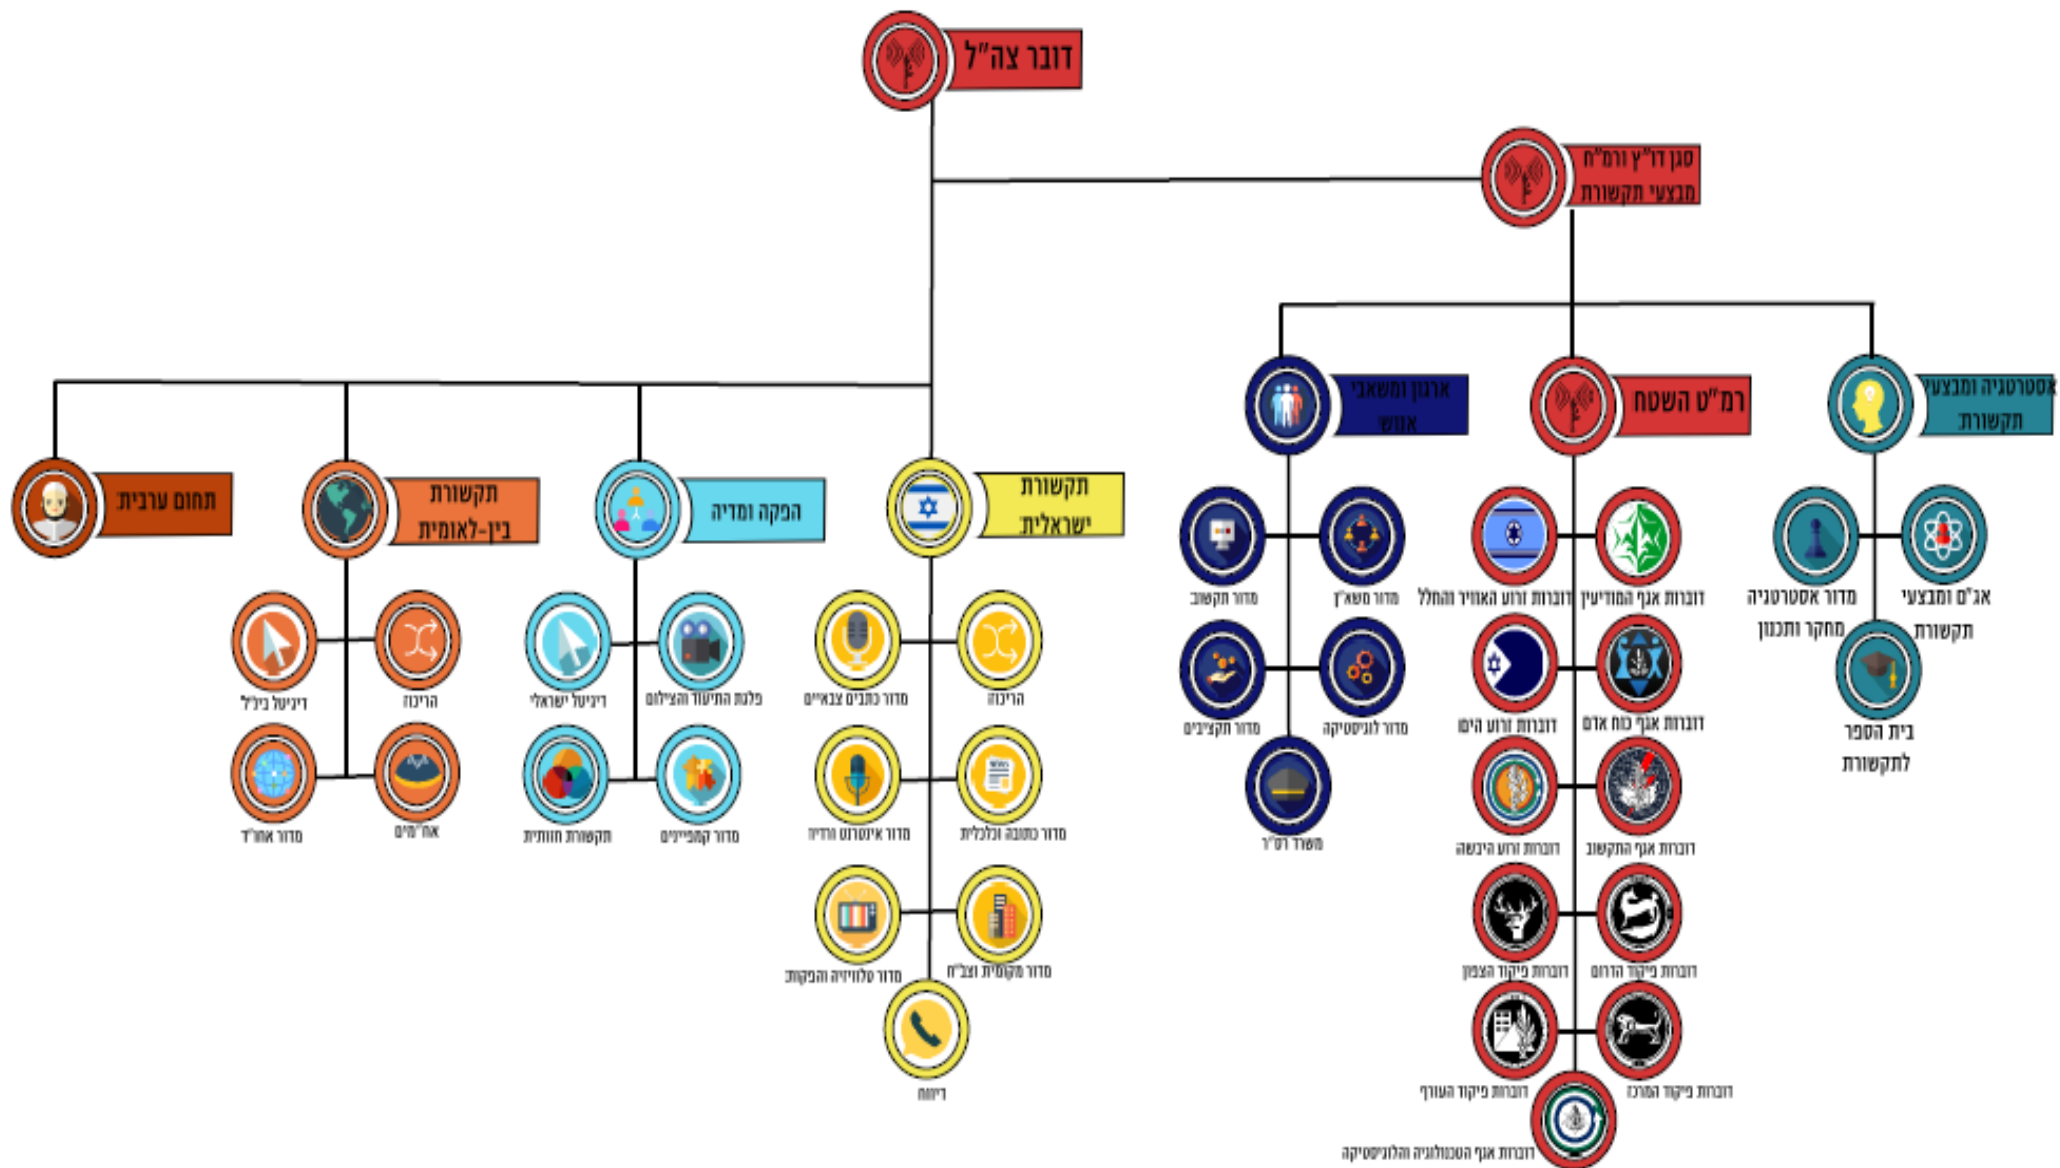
דובר צה"ל

סגן דו"ץ ורמ"ח מבצעי תקשורת

ארגון ומשאבי אנוש

רמ"ט השטח

אסטרטגיה ומבצעי תקשורת

תחום ערבית

תקשורת בין-לאומית

הפקה ומדיה

תקשורת ישראלית

מדור תקשוב
מדור משא"ן
מדור תקציבים
מדור לוגיסטיקה
משרד רס"ר

דוברות זרוע האוויר והחלל
דוברות אגף המודיעין
דוברות זרוע הים
דוברות אגף כוח אדם
דוברות זרוע היבשה
דוברות אגף התקשוב
דוברות פיקוד הצפון
דוברות פיקוד הדרום
דוברות פיקוד העורף
דוברות פיקוד המרכז
דוברות אגף הטכנולוגיה והלוגיסטיקה

מדור אסטרטגיה מחקר ותכנון
אג"ם ומבצעי תקשורת
בית הספר לתקשורת

דיגיטל בינ"ל
הריכה
מדור אחו"ד
את"מ

דיגיטל ישראלי
פלגת התיעוד והצילום
תקשורת חזותית
מדור קמפיינים

מדור כתבים צבאיים
הריכה
מדור אינטרנט ורדיו
מדור כתובה וכלכלית
מדור טלוויזיה והפקות
מדור מקומית וצב"ח
דיווח